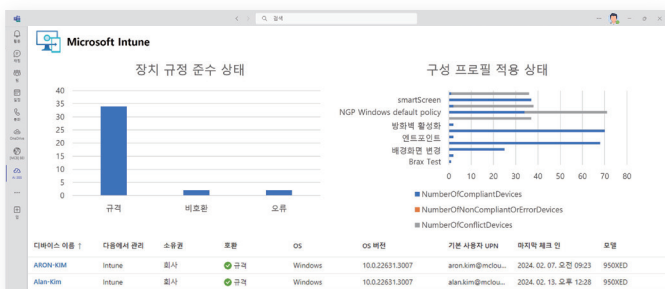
검색

Microsoft Intune

장치 규정 준수 상태

40
35
30
25
20
15
10
5
0

규격
비호환
오류

구성 프로필 적용 상태

smartScreen
NGP Windows default policy
방화벽 활성화
엔드포인트
배경화면 변경
Brax Test

0 10 20 30 40 50 60 70 80

NumberOfCompliantDevices
NumberOfNonCompliantOrErrorDevices
NumberOfConflictDevices

| 디바이스 이름 ↑ | 다음에서 관리 | 소유권 | 호환 | OS | OS 버전 | 기본 사용자 UPN | 마지막 체크 인 | 모델 |
|---|---|---|---|---|---|---|---|---|
| ARON-KIM | Intune | 회사 | 규격 | Windows | 10.0.22631.3007 | aron.kim@mclou... | 2024. 02. 07. 오전 09:23 | 950XED |
| Alan-Kim | Intune | 회사 | 규격 | Windows | 10.0.22631.3007 | alan.kim@mclou... | 2024. 02. 13. 오후 12:28 | 950XED |